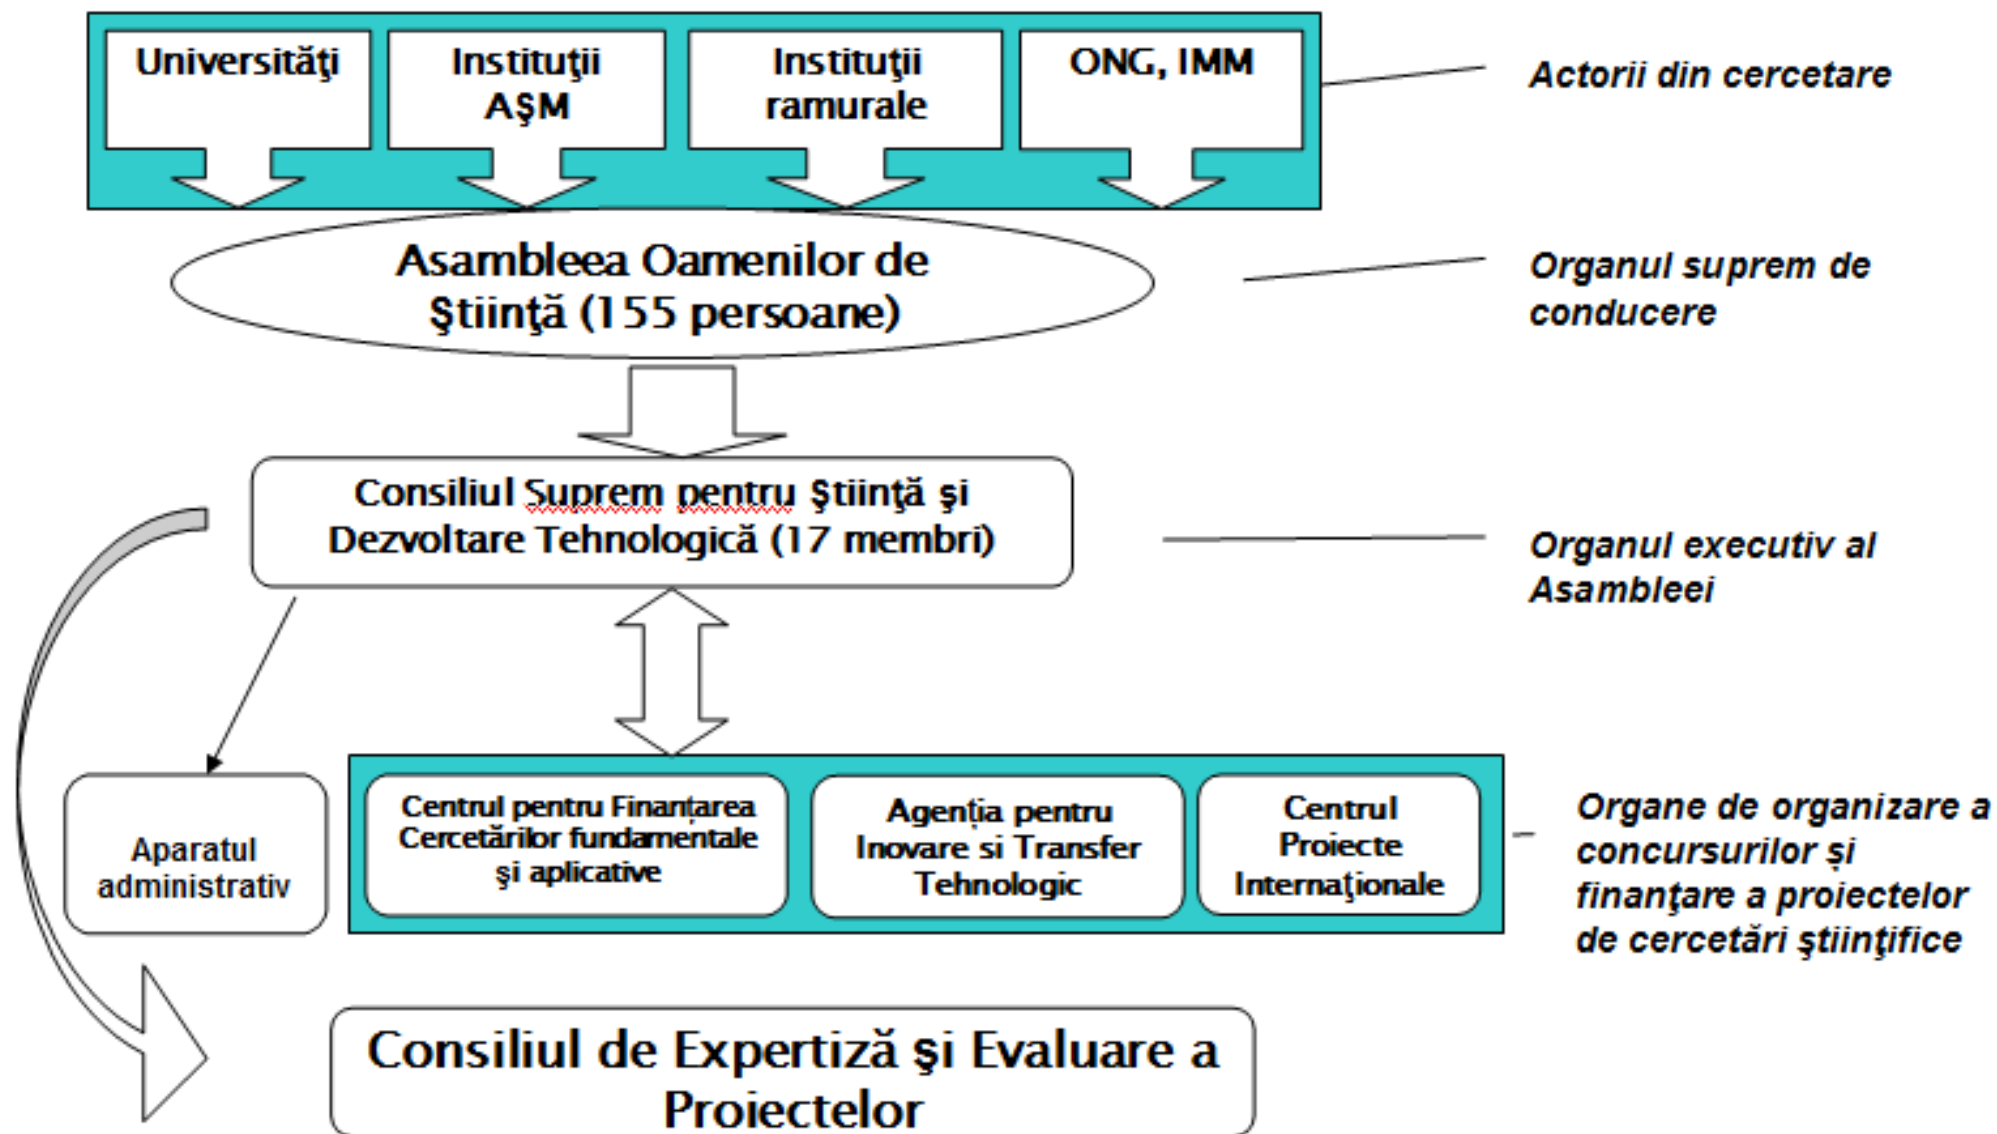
Universităţi

Instituţii AŞM

Instituţii ramurale

ONG, IMM

Actorii din cercetare

Asambleea Oamenilor de Ştiinţă (155 persoane)

Organul suprem de conducere

Consiliul Suprem pentru Ştiinţă şi Dezvoltare Tehnologică (17 membri)

Organul executiv al Asambleei

Aparatul administrativ

Centrul pentru Finanțarea Cercetărilor fundamentale şi aplicative

Agenția pentru Inovare si Transfer Tehnologic

Centrul Proiecte Internaţionale

Organe de organizare a concursurilor și finanţare a proiectelor de cercetări ştiinţifice

Consiliul de Expertiză şi Evaluare a Proiectelor